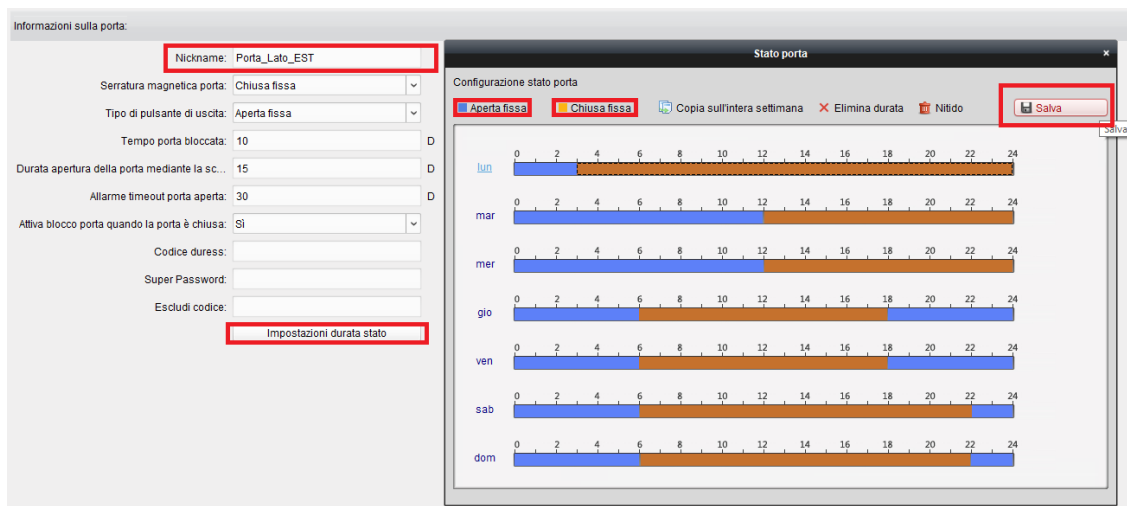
Informazioni sulla porta:

Nickname: Porta_Lato_EST

Serratura magnetica porta: Chiusa fissa

Tipo di pulsante di uscita: Aperta fissa

Tempo porta bloccata: 10 D

Durata apertura della porta mediante la sc... 15 D

Allarme timeout porta aperta: 30 D

Attiva blocco porta quando la porta è chiusa: Sì

Codice duress:

Super Password:

Escludi codice:

Impostazioni durata stato

Stato porta

Configurazione stato porta

Aperta fissa Chiusa fissa Copia sull'intera settimana Elimina durata Nitido Salva

Salva

lun 0 2 4 6 8 10 12 14 16 18 20 22 24

mar 0 2 4 6 8 10 12 14 16 18 20 22 24

mer 0 2 4 6 8 10 12 14 16 18 20 22 24

gio 0 2 4 6 8 10 12 14 16 18 20 22 24

ven 0 2 4 6 8 10 12 14 16 18 20 22 24

sab 0 2 4 6 8 10 12 14 16 18 20 22 24

dom 0 2 4 6 8 10 12 14 16 18 20 22 24